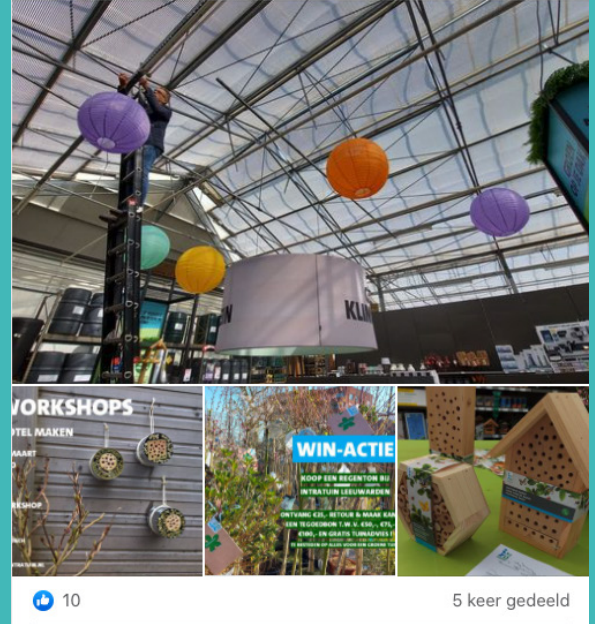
KL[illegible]

WORKSHOPS
OTEL MAKEN
MAART
RKSHOP

WIN-ACTIE
KOOP EEN REGENTON BIJ
INTRATUIN LEEUWARDEN
ONTVANG €25,- RETOUR & MAAK KANS
EEN TEGOEDBON T.W.V. €50,- €75,-
€100,- EN GRATIS TUINADVIES

10

5 keer gedeeld